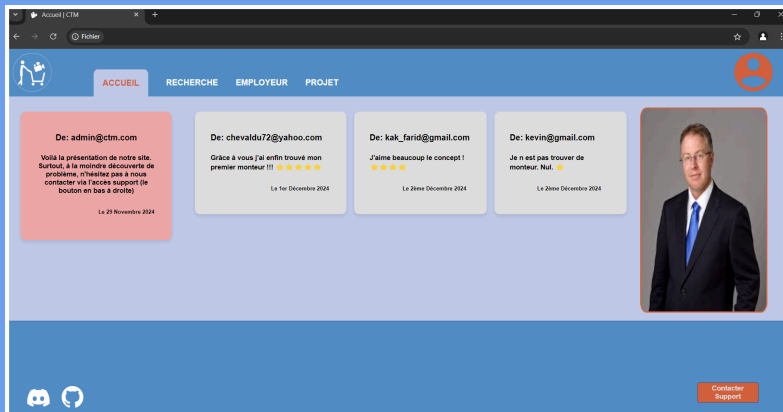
Accueil | CTM

Fichier

ACCUEIL RECHERCHE EMPLOYEUR PROJET

De: admin@ctm.com

Voilà la présentation de notre site. Surtout, à la moindre découverte de problème, n'hésitez pas à nous contacter via l'accès support (le bouton en bas à droite)

Le 29 Novembre 2024

De: chevaldu72@yahoo.com

Grâce à vous j'ai enfin trouvé mon premier monteur !!! ★★★★★

Le 1er Décembre 2024

De: kak_farid@gmail.com

J'aime beaucoup le concept ! ★★★★

Le 2ème Décembre 2024

De: kevin@gmail.com

Je n est pas trouver de monteur. Nul. ★

Le 2ème Décembre 2024

Contacter Support